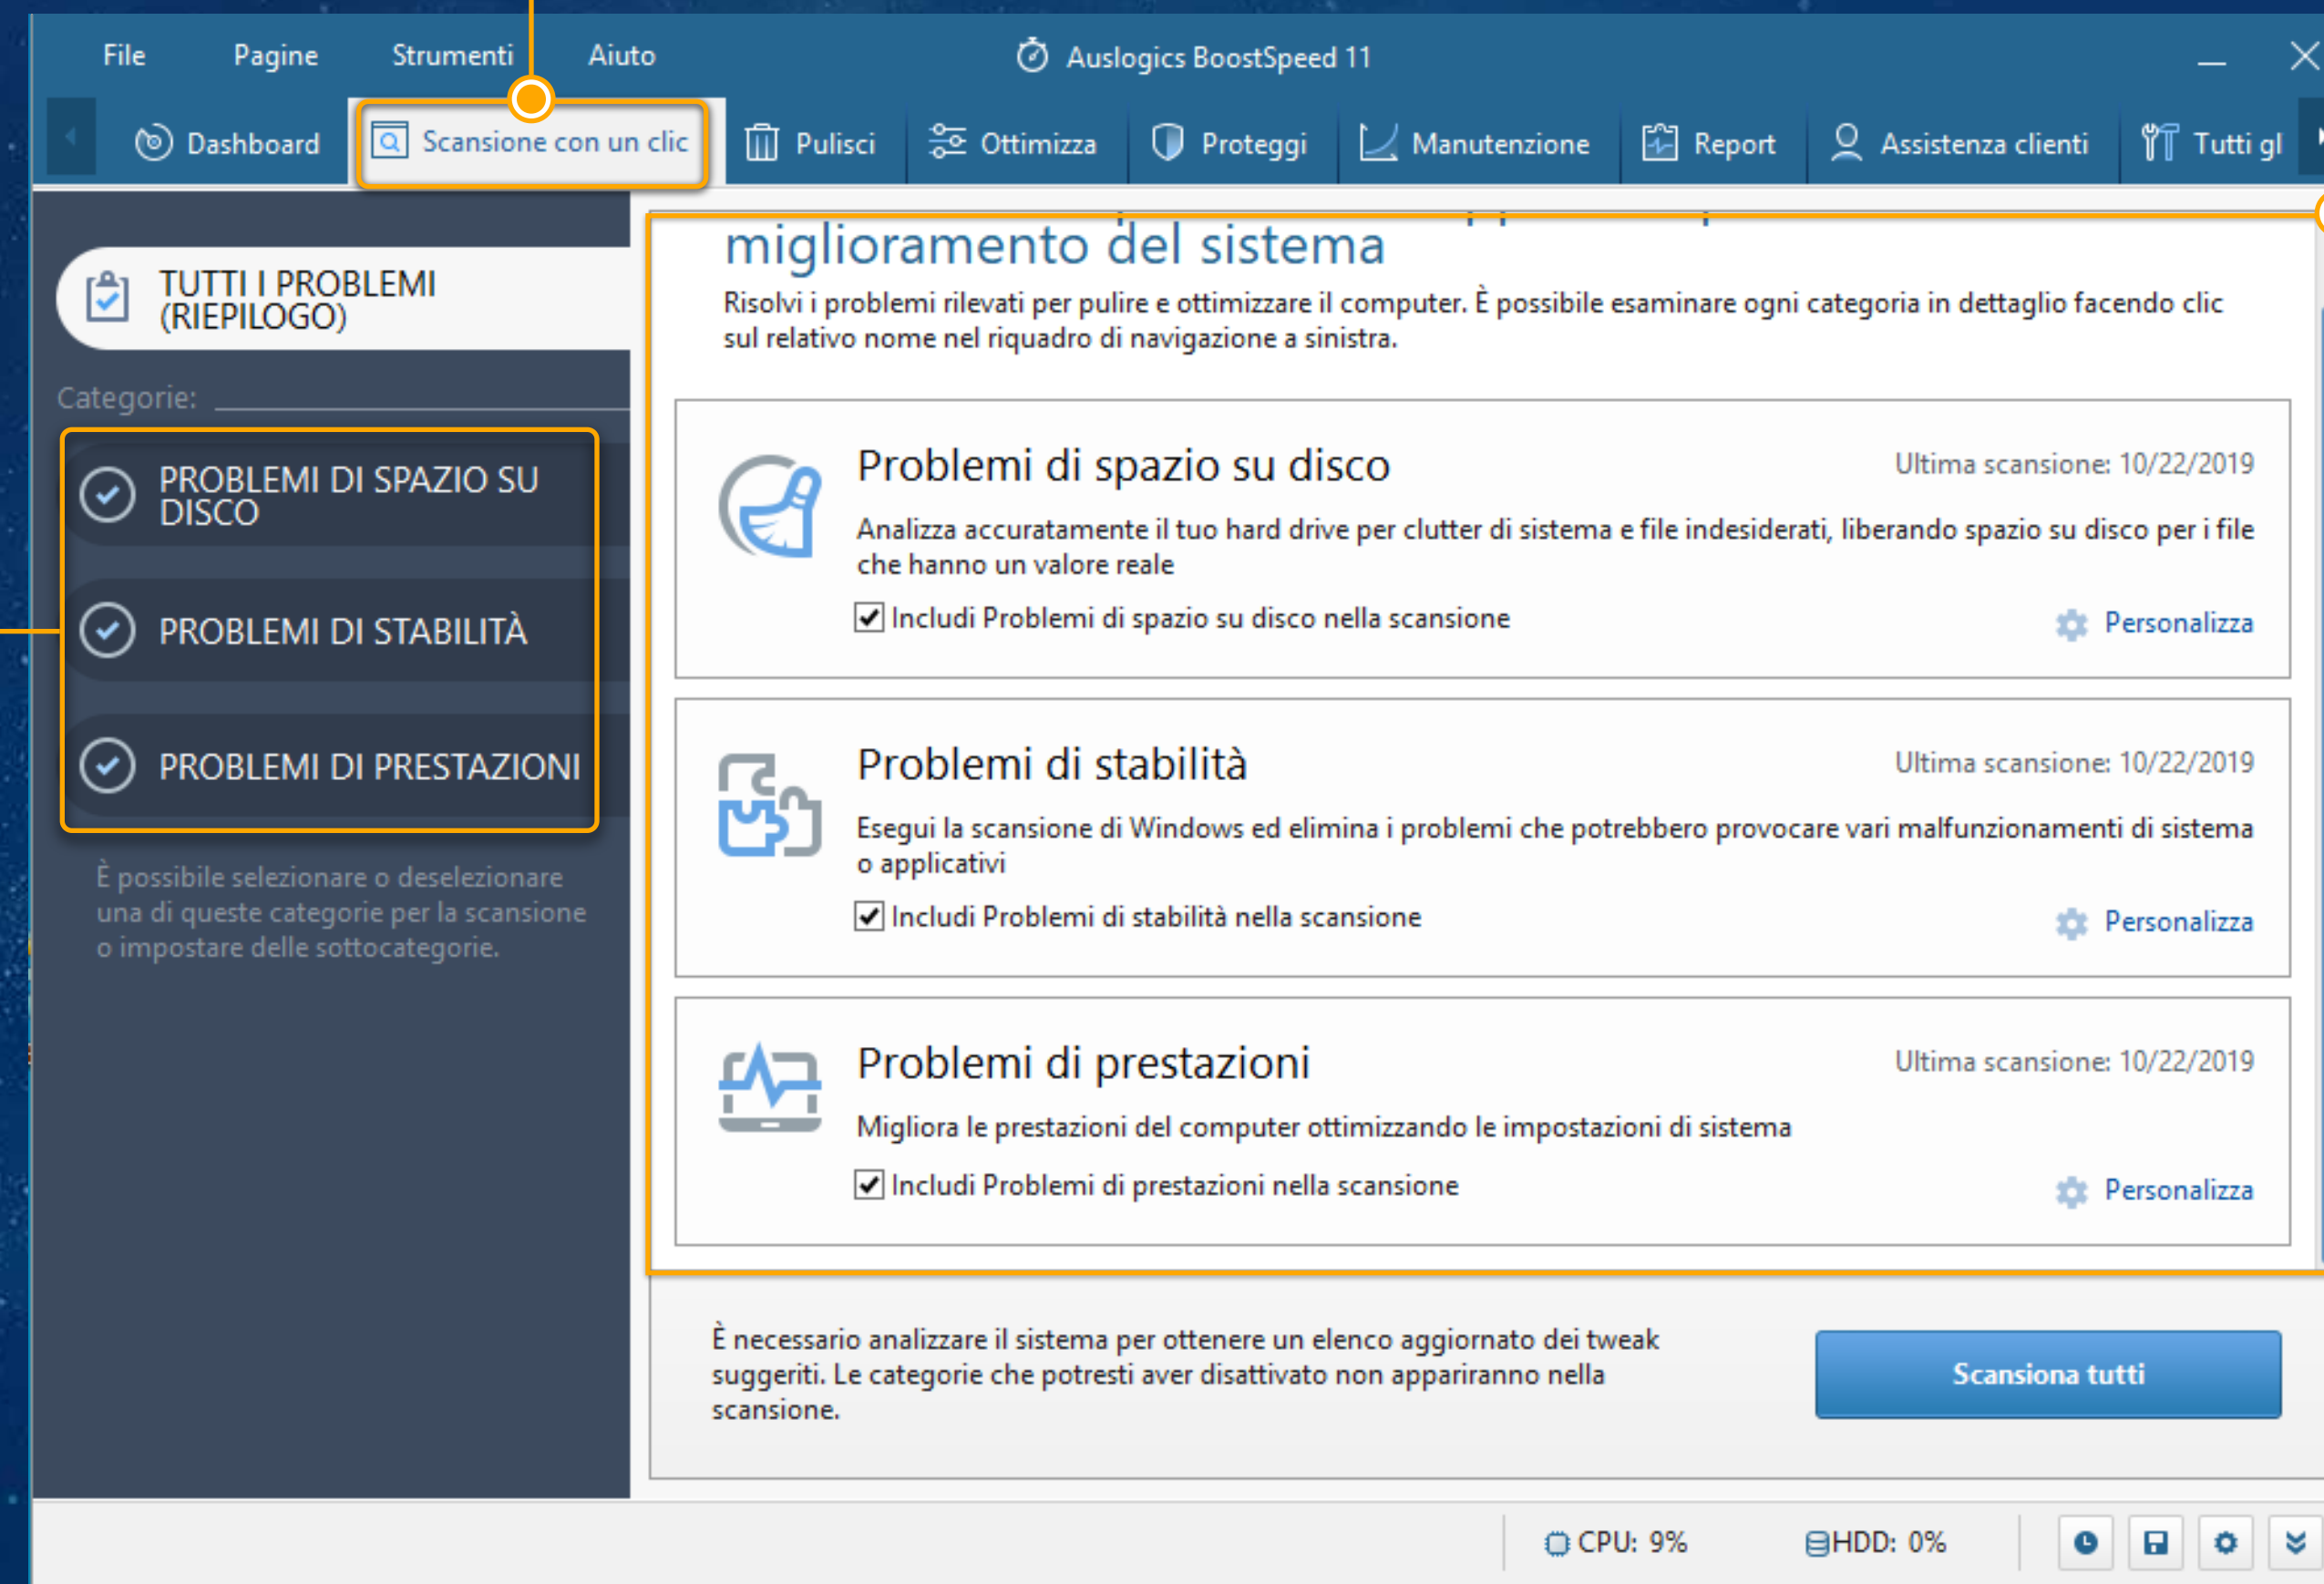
File Pagine Strumenti Aiuto

Auslogics BoostSpeed 11

Dashboard Scansione con un clic Pulisci Ottimizza Proteggi Manutenzione Report Assistenza clienti Tutti gl

TUTTI I PROBLEMI (RIEPILOGO)

Categorie:

PROBLEMI DI SPAZIO SU DISCO

PROBLEMI DI STABILITÀ

PROBLEMI DI PRESTAZIONI

È possibile selezionare o deselezionare una di queste categorie per la scansione o impostare delle sottocategorie.

miglioramento del sistema

Risolvi i problemi rilevati per pulire e ottimizzare il computer. È possibile esaminare ogni categoria in dettaglio facendo clic sul relativo nome nel riquadro di navigazione a sinistra.

Problemi di spazio su disco

Ultima scansione: 10/22/2019

Analizza accuratamente il tuo hard drive per clutter di sistema e file indesiderati, liberando spazio su disco per i file che hanno un valore reale

Includi Problemi di spazio su disco nella scansione

Personalizza

Problemi di stabilità

Ultima scansione: 10/22/2019

Esegui la scansione di Windows ed elimina i problemi che potrebbero provocare vari malfunzionamenti di sistema o applicativi

Includi Problemi di stabilità nella scansione

Personalizza

Problemi di prestazioni

Ultima scansione: 10/22/2019

Migliora le prestazioni del computer ottimizzando le impostazioni di sistema

Includi Problemi di prestazioni nella scansione

Personalizza

È necessario analizzare il sistema per ottenere un elenco aggiornato dei tweak suggeriti. Le categorie che potresti aver disattivato non appariranno nella scansione.

Scansiona tutti

CPU: 9% HDD: 0%